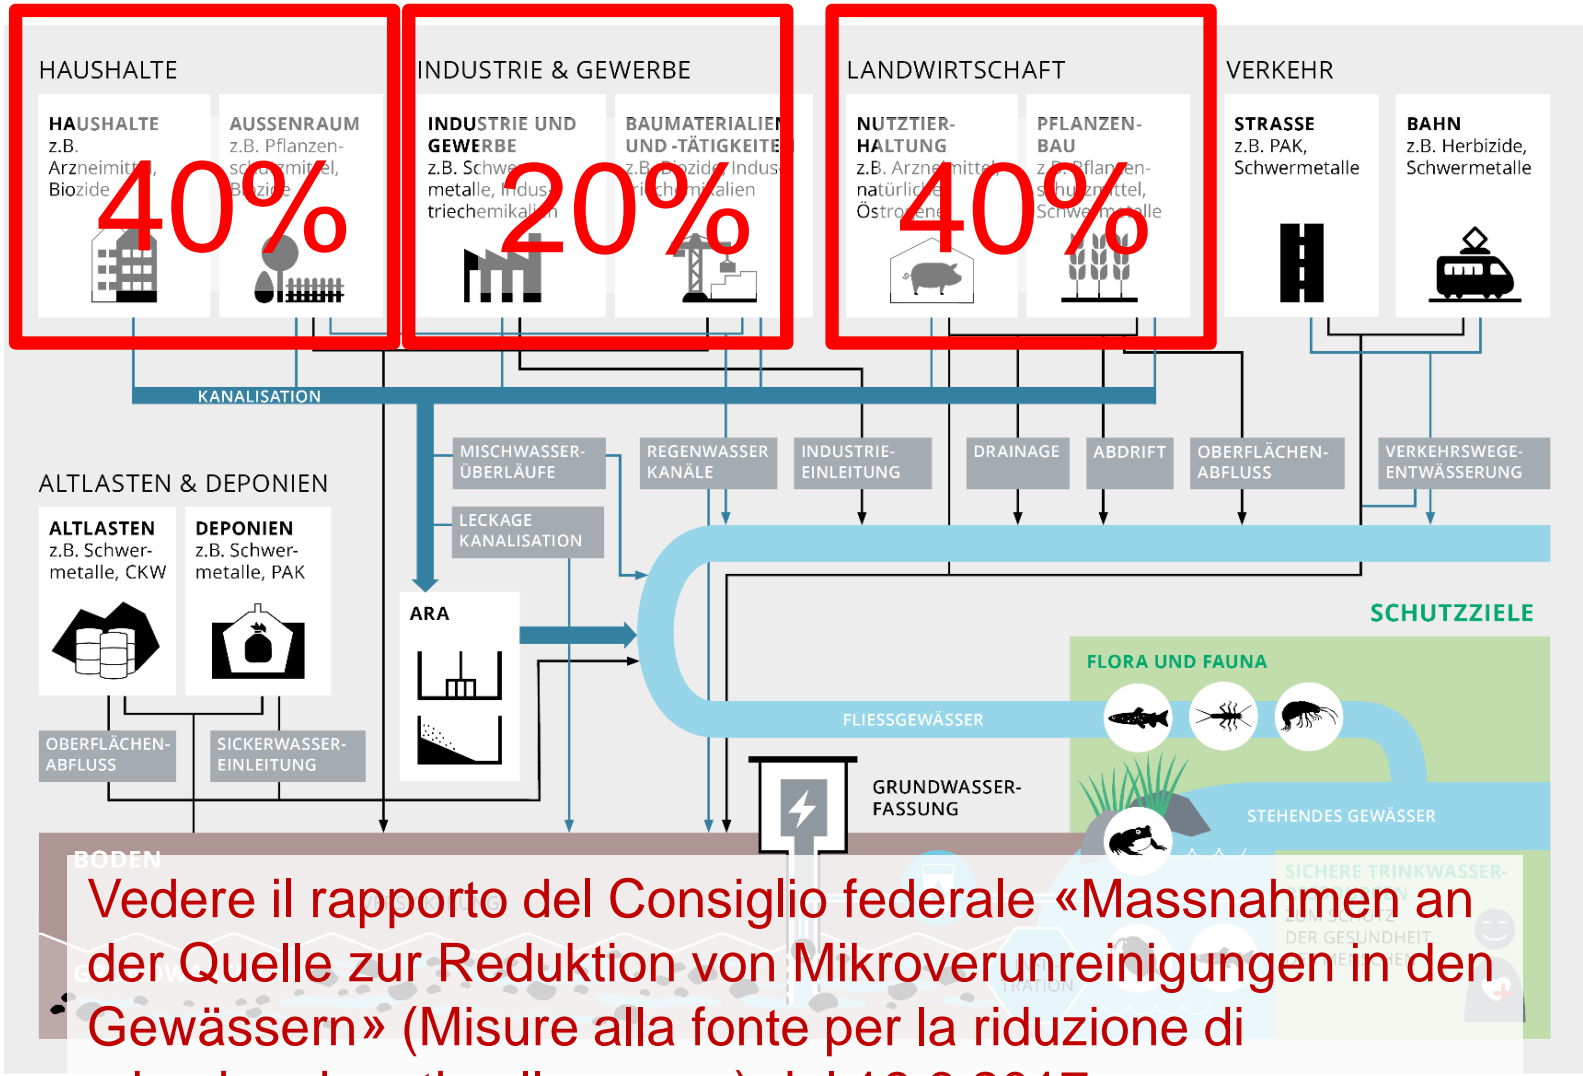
HAUSHALTE

HAUSHALTE
z.B. Arzneimittel, Biozide

AUSSENRAUM
z.B. Pflanzenschutzmittel, Biozide

40%

INDUSTRIE & GEWERBE

INDUSTRIE UND GEWERBE
z.B. Schwermetalle, Industriechemikalien

BAUMATERIALIEN UND -TÄTIGKEITEN
z.B. Biozide, Industriechemikalien

20%

LANDWIRTSCHAFT

NUTZTIERHALTUNG
z.B. Arzneimittel, natürliche Östrogene

PFLANZENBAU
z.B. Pflanzenschutzmittel, Schwermetalle

40%

VERKEHR

STRASSE
z.B. PAK, Schwermetalle

BAHN
z.B. Herbizide, Schwermetalle

KANALISATION

MISCHWASSER-ÜBERLÄUFE

REGENWASSER KANÄLE

INDUSTRIE-EINLEITUNG

DRAINAGE

ABDRIFT

OBERFLÄCHEN-ABFLUSS

VERKEHRSWEGE-ENTWÄSSERUNG

LECKAGE KANALISATION

ALTLASTEN & DEPONIEN

ALTLASTEN
z.B. Schwermetalle, CKW

DEPONIEN
z.B. Schwermetalle, PAK

ARA

SCHUTZZIELE

FLORA UND FAUNA

FLIESSGEWÄSSER

OBERFLÄCHEN-ABFLUSS

SICKERWASSER-EINLEITUNG

GRUNDWASSER-FASSUNG

STEHENDES GEWÄSSER

BODEN

SICHERE TRINKWASSER-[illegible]

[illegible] DER GESUNDHEIT

Vedere il rapporto del Consiglio federale «Massnahmen an der Quelle zur Reduktion von Mikroverunreinigungen in den Gewässern» (Misure alla fonte per la riduzione di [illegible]